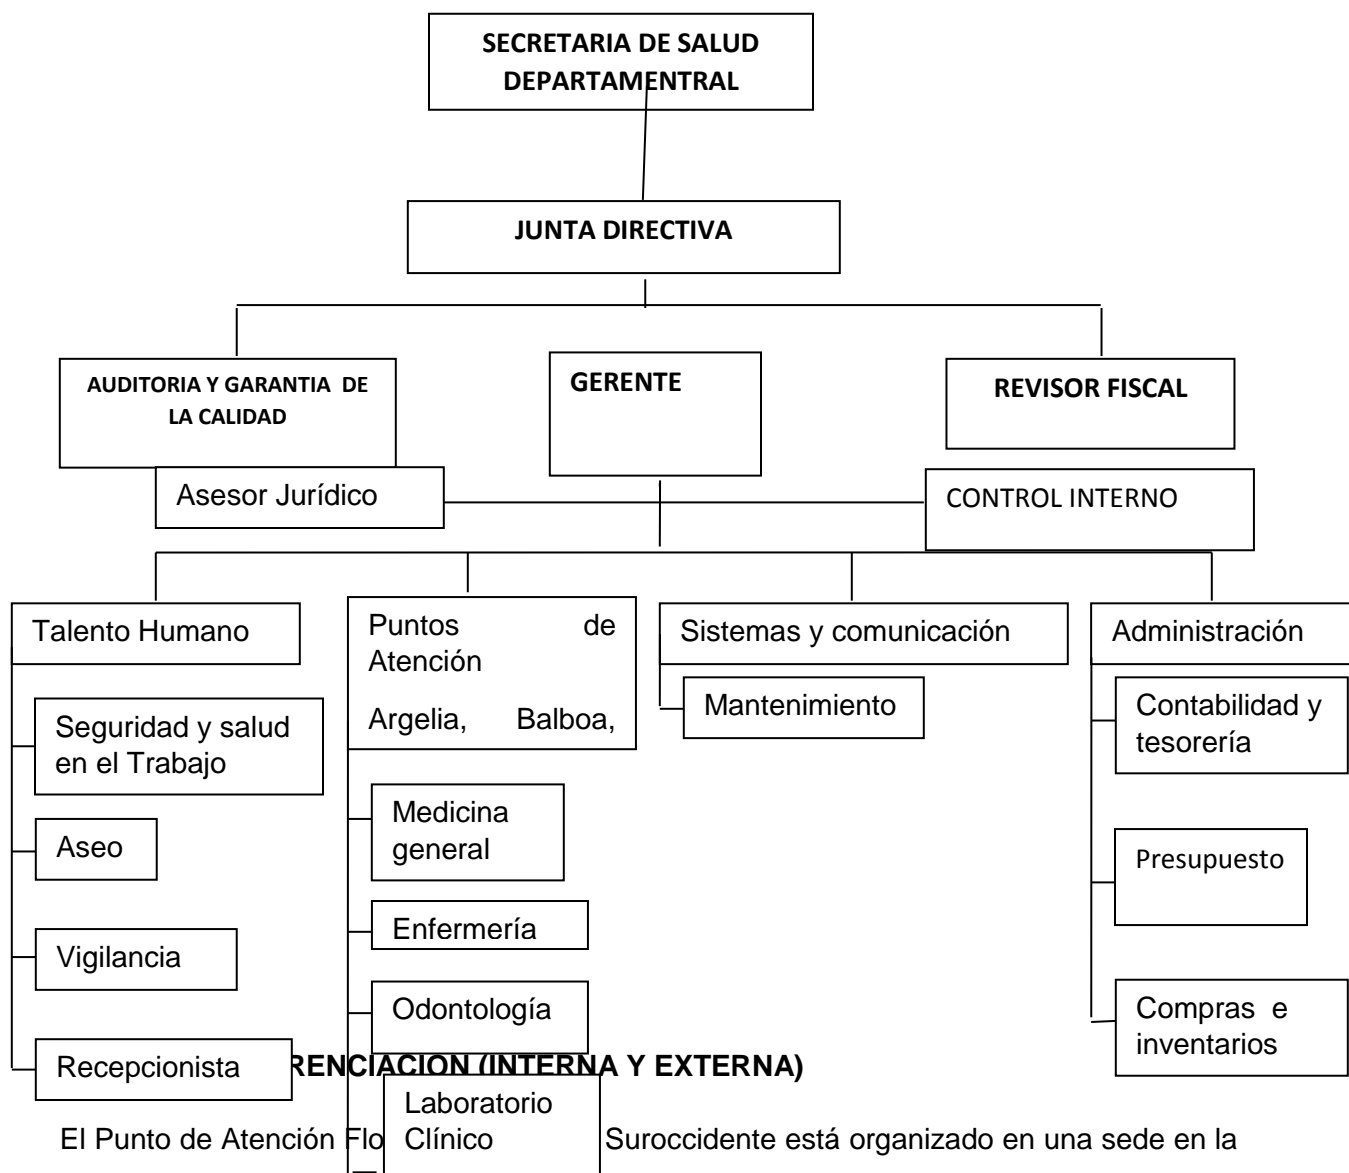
SECRETARIA DE SALUD DEPARTAMENTRAL

JUNTA DIRECTIVA

AUDITORIA Y GARANTIA DE LA CALIDAD

GERENTE

REVISOR FISCAL

Asesor Jurídico

CONTROL INTERNO

Talento Humano

Seguridad y salud en el Trabajo

Aseo

Vigilancia

Recepcionista

Puntos de Atención

Argelia, Balboa,

Medicina general

Enfermería

Odontología

Laboratorio Clínico

Sistemas y comunicación

Mantenimiento

Administración

Contabilidad y tesorería

Presupuesto

Compras e inventarios

RENCIACION (INTERNA Y EXTERNA)

El Punto de Atención Flo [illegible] Suroccidente está organizado en una sede en la